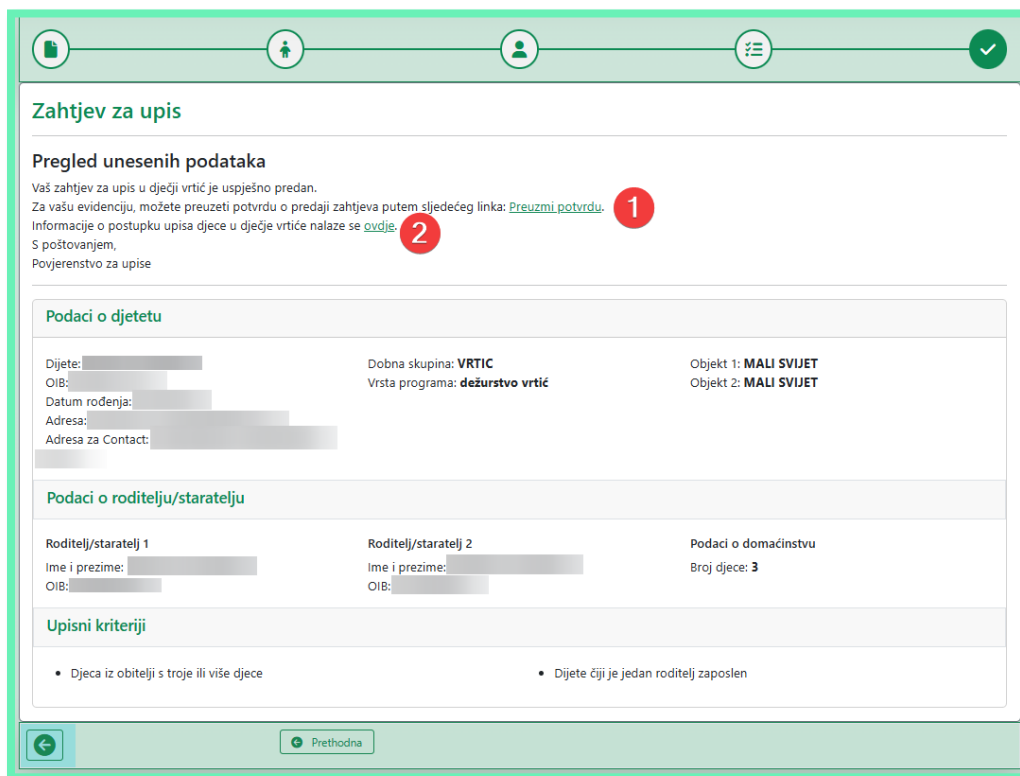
Zahtjev za upis

Pregled unesenih podataka

Vaš zahtjev za upis u dječji vrtić je uspješno predan.
Za vašu evidenciju, možete preuzeti potvrdu o predaji zahtjeva putem sljedećeg linka: Preuzmi potvrdu. 1
Informacije o postupku upisa djece u dječje vrtiće nalaze se ovdje. 2
S poštovanjem,
Povjerenstvo za upise

Podaci o djetetu

Dijete: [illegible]
OIB: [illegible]
Datum rođenja: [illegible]
Adresa: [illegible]
Adresa za Contact: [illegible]

Dobna skupina: VRTIC
Vrsta programa: dežurstvo vrtić

Objekt 1: MALI SVIJET
Objekt 2: MALI SVIJET

Podaci o roditelju/staratelju

Roditelj/staratelj 1
Ime i prezime: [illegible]
OIB: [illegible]

Roditelj/staratelj 2
Ime i prezime: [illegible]
OIB: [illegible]

Podaci o domaćinstvu
Broj djece: 3

Upisni kriteriji

• Djeca iz obitelji s troje ili više djece
• Dijete čiji je jedan roditelj zaposlen

Prethodna